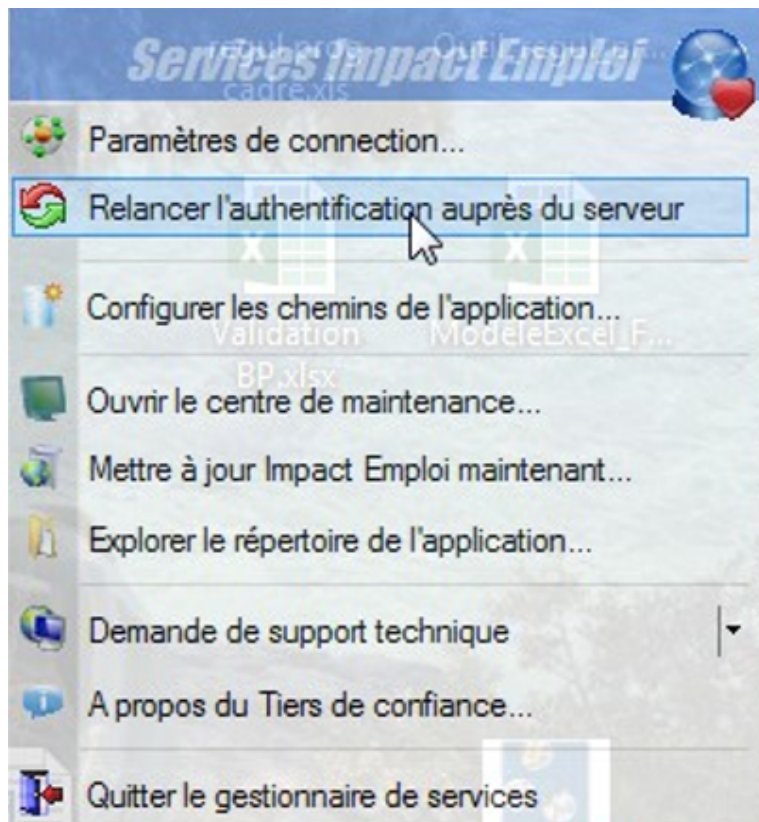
Services Impact Emploi

Paramètres de connection...

Relancer l'authentification auprès du serveur

Configurer les chemins de l'application...

Ouvrir le centre de maintenance...

Mettre à jour Impact Emploi maintenant...

Explorer le répertoire de l'application...

Demande de support technique

A propos du Tiers de confiance...

Quitter le gestionnaire de services